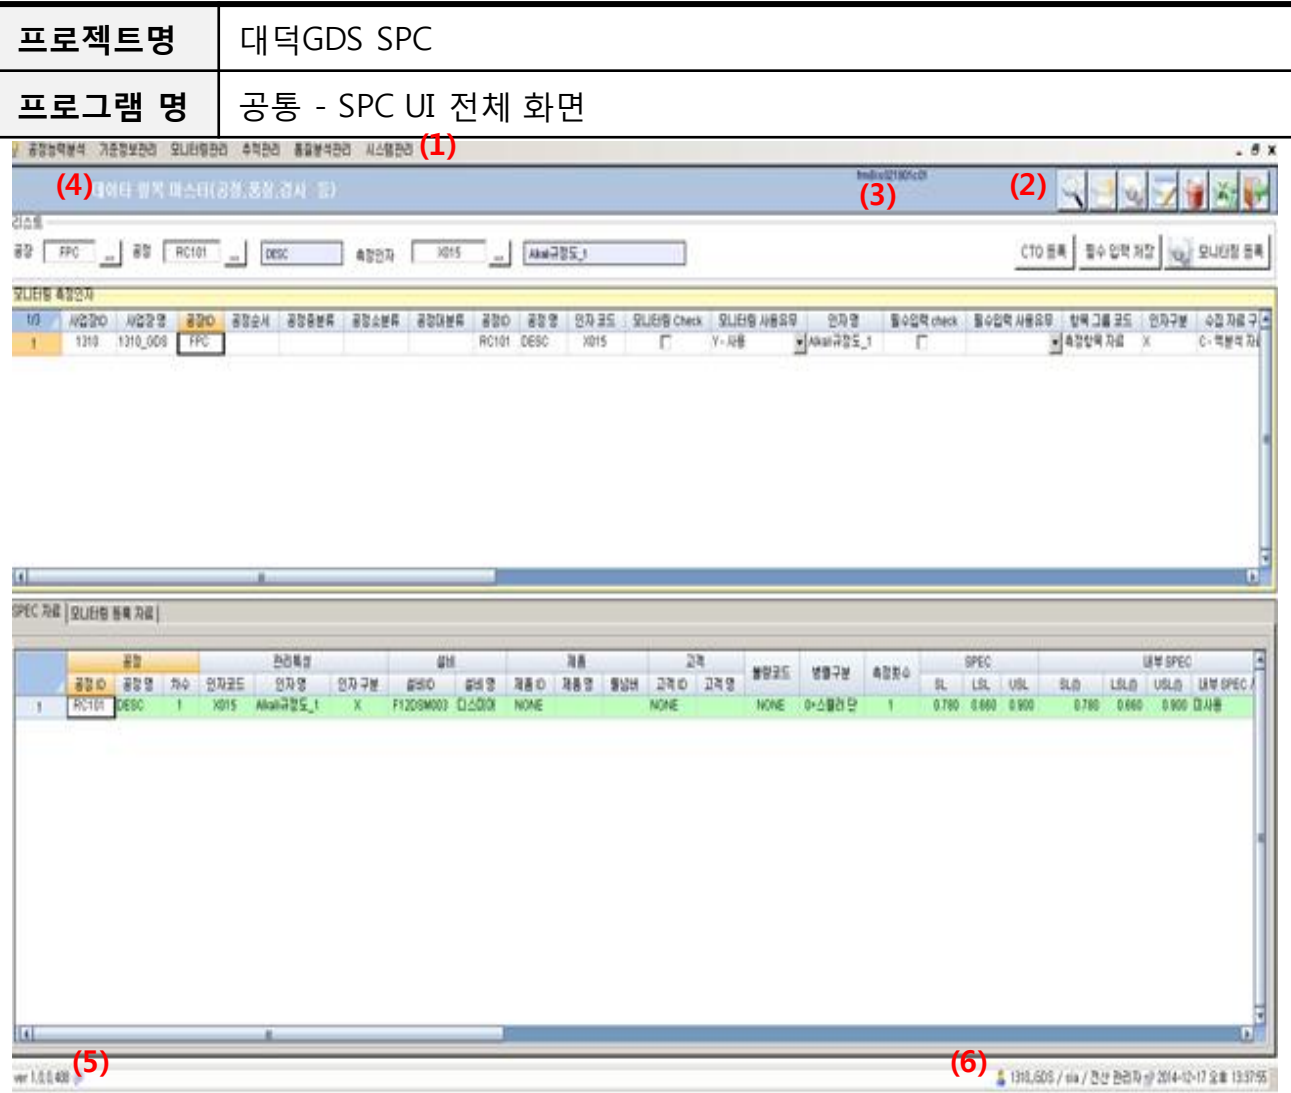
| 프로젝트명 | 대덕GDS SPC |
|---|---|
| 프로그램 명 | 공통 - SPC UI 전체 화면 |

공정능력분석 기준정보관리 모니터링관리 추적관리 품질분석관리 시스템관리 (1)

(4) 데이터 항목 마스터(공정,품질,검사 등)

(3) (2)

리스트

공장 FPC 공정 RC101 DESC 측정인자 X015 Alkali규정도_1

CTQ 등록 필수 입력 저장 모니터링 등록

모니터링 측정인자

| 1/3 | 사업장ID | 사업장 명 | 공장ID | 공정순서 | 공정중분류 | 공정소분류 | 공정대분류 | 공정ID | 공정 명 | 인자 코드 | 모니터링 Check | 모니터링 사용유무 | 인자 명 | 필수입력 check | 필수입력 사용유무 | 항목 그룹 코드 | 인자구분 | 수집 자료 구 |
|---|---|---|---|---|---|---|---|---|---|---|---|---|---|---|---|---|---|---|
| 1 | 1310 | 1310_GDS | FPC | | | | | RC101 | DESC | X015 | | Y-사용 | Alkali규정도_1 | | | 측정항목 자료 | X | C-측분석 자 |

SPEC 자료 | 모니터링 등록 자료 |

| | 공정 | | | 관리특성 | | | 설비 | | 제품 | | | 고객 | | 불량코드 | 병렬구분 | 측정횟수 | SPEC | | | 내부 SPEC | | | |
|---|---|---|---|---|---|---|---|---|---|---|---|---|---|---|---|---|---|---|---|---|---|---|---|
| | 공정 ID | 공정 명 | 차수 | 인자코드 | 인자 명 | 인자 구분 | 설비ID | 설비 명 | 제품 ID | 제품 명 | 월실비 | 고객 ID | 고객 명 | | | | SL | LSL | USL | SL값 | LSL값 | USL값 | 내부 SPEC |
| 1 | RC101 | DESC | 1 | X015 | Alkali규정도_1 | X | F12DSM003 | 디스미어 | NONE | | | NONE | | NONE | 0-스플러 단 | 1 | 0.780 | 0.660 | 0.900 | 0.780 | 0.660 | 0.900 | 미사용 |

ver 1.0.0.400 (5)

(6) 1310_GDS / sia / 전산 관리자 2014-12-17 오후 13:37:55